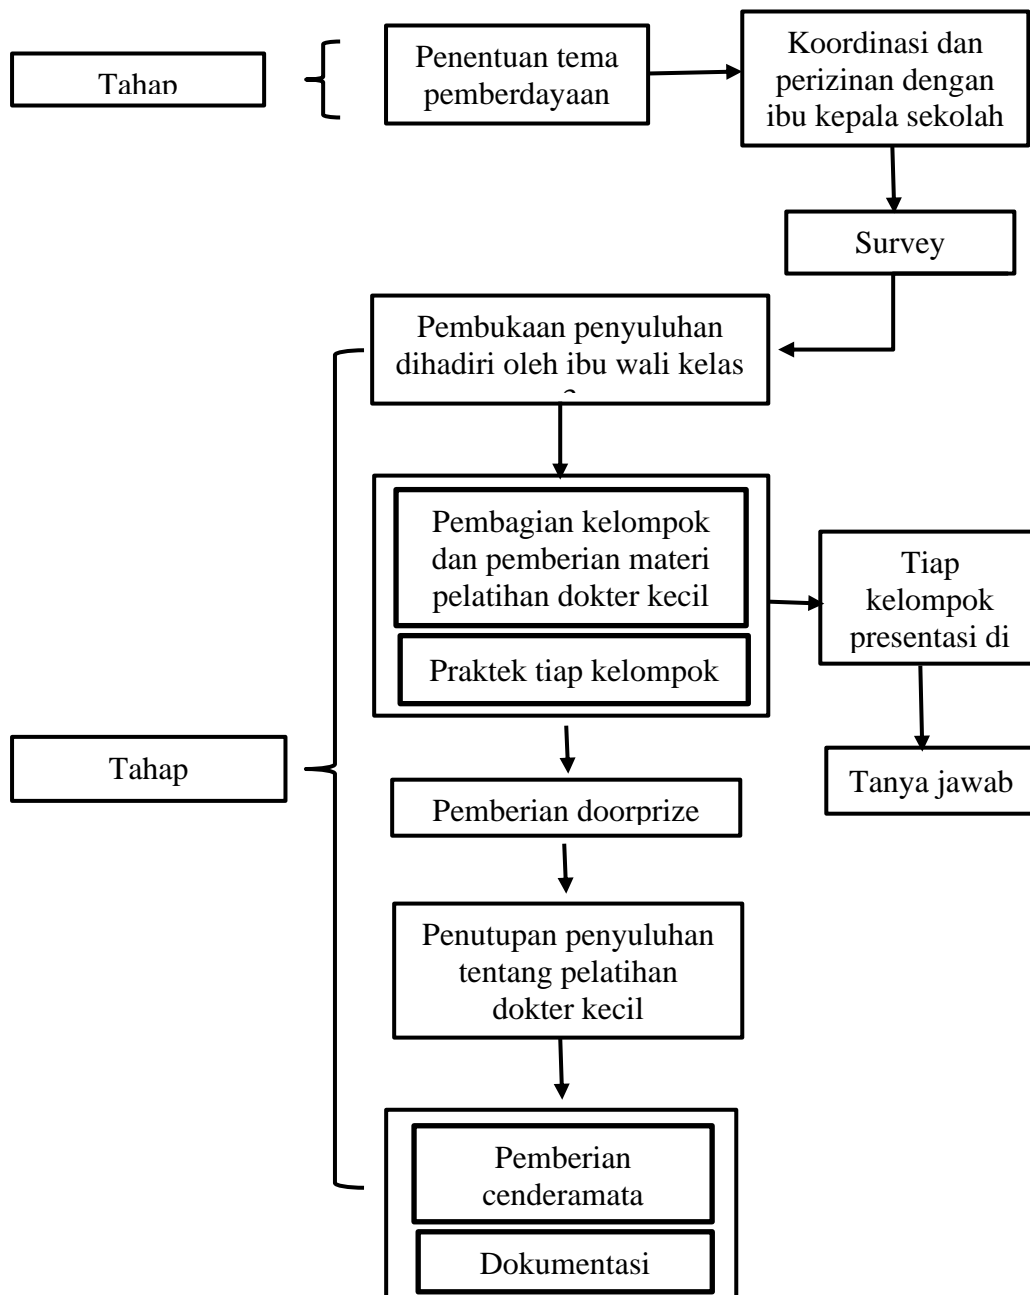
Tahap

Penentuan tema pemberdayaan

Koordinasi dan perizinan dengan ibu kepala sekolah

Survey

Pembukaan penyuluhan dihadiri oleh ibu wali kelas

Pembagian kelompok dan pemberian materi pelatihan dokter kecil

Praktek tiap kelompok

Tiap kelompok presentasi di

Tahap

Tanya jawab

Pemberian doorprize

Penutupan penyuluhan tentang pelatihan dokter kecil

Pemberian cenderamata

Dokumentasi